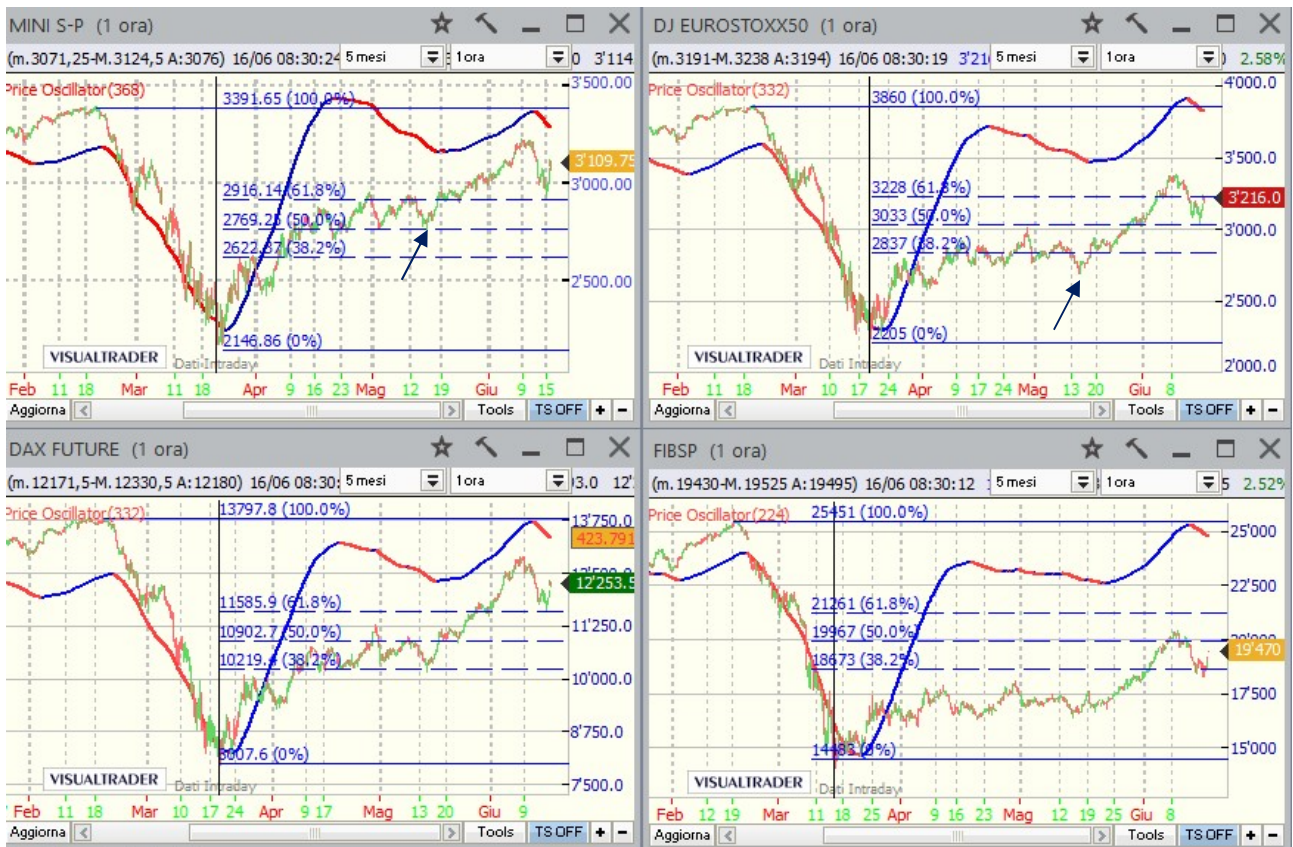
MINI S-P (1 ora)
(m.3071,25-M.3124,5 A:3076) 16/06 08:30:24 5 mesi 1 ora 0 3'114
Price Oscillator(368)
3391.65 (100.0%)
2916.14 (61.8%)
2769.21 (50.0%)
2622.87 (38.2%)
2146.86 (0%)
3'500.00
3'109.75
3'000.00
2'500.00
VISUALTRADER Dati Intraday
Feb 11 18 Mar 11 18 Apr 9 16 23 Mag 12 19 Giu 9 15
Aggiorna Tools TS OFF + −

DJ EUROSTOXX50 (1 ora)
(m.3191-M.3238 A:3194) 16/06 08:30:19 3'21 5 mesi 1 ora 2.58%
Price Oscillator(332)
3860 (100.0%)
3228 (61.8%)
3033 (50.0%)
2837 (38.2%)
2205 (0%)
4'000.0
3'500.0
3'216.0
3'000.0
2'500.0
2'000.0
VISUALTRADER Dati Intraday
Feb 11 18 Mar 10 17 24 Apr 9 17 24 Mag 13 20 Giu 8
Aggiorna Tools TS OFF + −

DAX FUTURE (1 ora)
(m.12171,5-M.12330,5 A:12180) 16/06 08:30: 5 mesi 1 ora 3.0 12'
Price Oscillator(332)
13797.8 (100.0%)
11585.9 (61.8%)
10902.7 (50.0%)
10219.4 (38.2%)
8607.6 (0%)
13'750.0
423.791
12'253.5
11'250.0
10'000.0
8'750.0
7'500.0
VISUALTRADER Dati Intraday
Feb 11 18 Mar 10 17 24 Apr 9 17 Mag 13 20 Giu 9
Aggiorna Tools TS OFF + −

FIBSP (1 ora)
(m.19430-M.19525 A:19495) 16/06 08:30:12 5 mesi 1 ora 5 2.52%
Price Oscillator(224)
25451 (100.0%)
21261 (61.8%)
19967 (50.0%)
18673 (38.2%)
14483 (0%)
25'000
22'500
19'470
17'500
15'000
VISUALTRADER Dati Intraday
Feb 12 19 Mar 11 18 25 Apr 9 16 23 Mag 12 19 25 Giu 8
Aggiorna Tools TS OFF + −